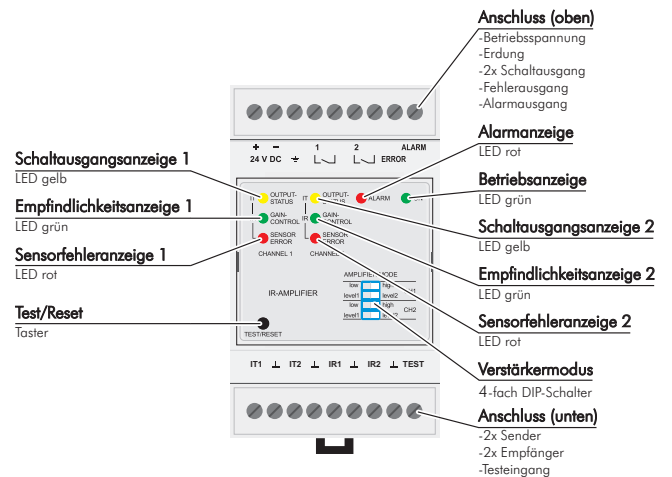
Anschluss (oben)
-Betriebsspannung
-Erdung
-2x Schaltausgang
-Fehlerausgang
-Alarmausgang

+ −
24 V DC ⏚
1
2
ALARM
ERROR

Alarmanzeige
LED rot

Schaltausgangsanzeige 1
LED gelb

Empfindlichkeitsanzeige 1
LED grün

Sensorfehleranzeige 1
LED rot

Test/Reset
Taster

OUTPUT-STATUS
GAIN-CONTROL
SENSOR ERROR
CHANNEL 1
OUTPUT-STATUS
GAIN-CONTROL
SENSOR ERROR
CHANNEL 2
ALARM
IR-AMPLIFIER
AMPLIFIER MODE
low
high
level1
level2
CH1
low
high
level1
level2
CH2
TEST/RESET

Betriebsanzeige
LED grün

Schaltausgangsanzeige 2
LED gelb

Empfindlichkeitsanzeige 2
LED grün

Sensorfehleranzeige 2
LED rot

Verstärkermodus
4-fach DIP-Schalter

IT1 ⊥ IT2 ⊥ IR1 ⊥ IR2 ⊥ TEST

Anschluss (unten)
-2x Sender
-2x Empfänger
-Testeingang